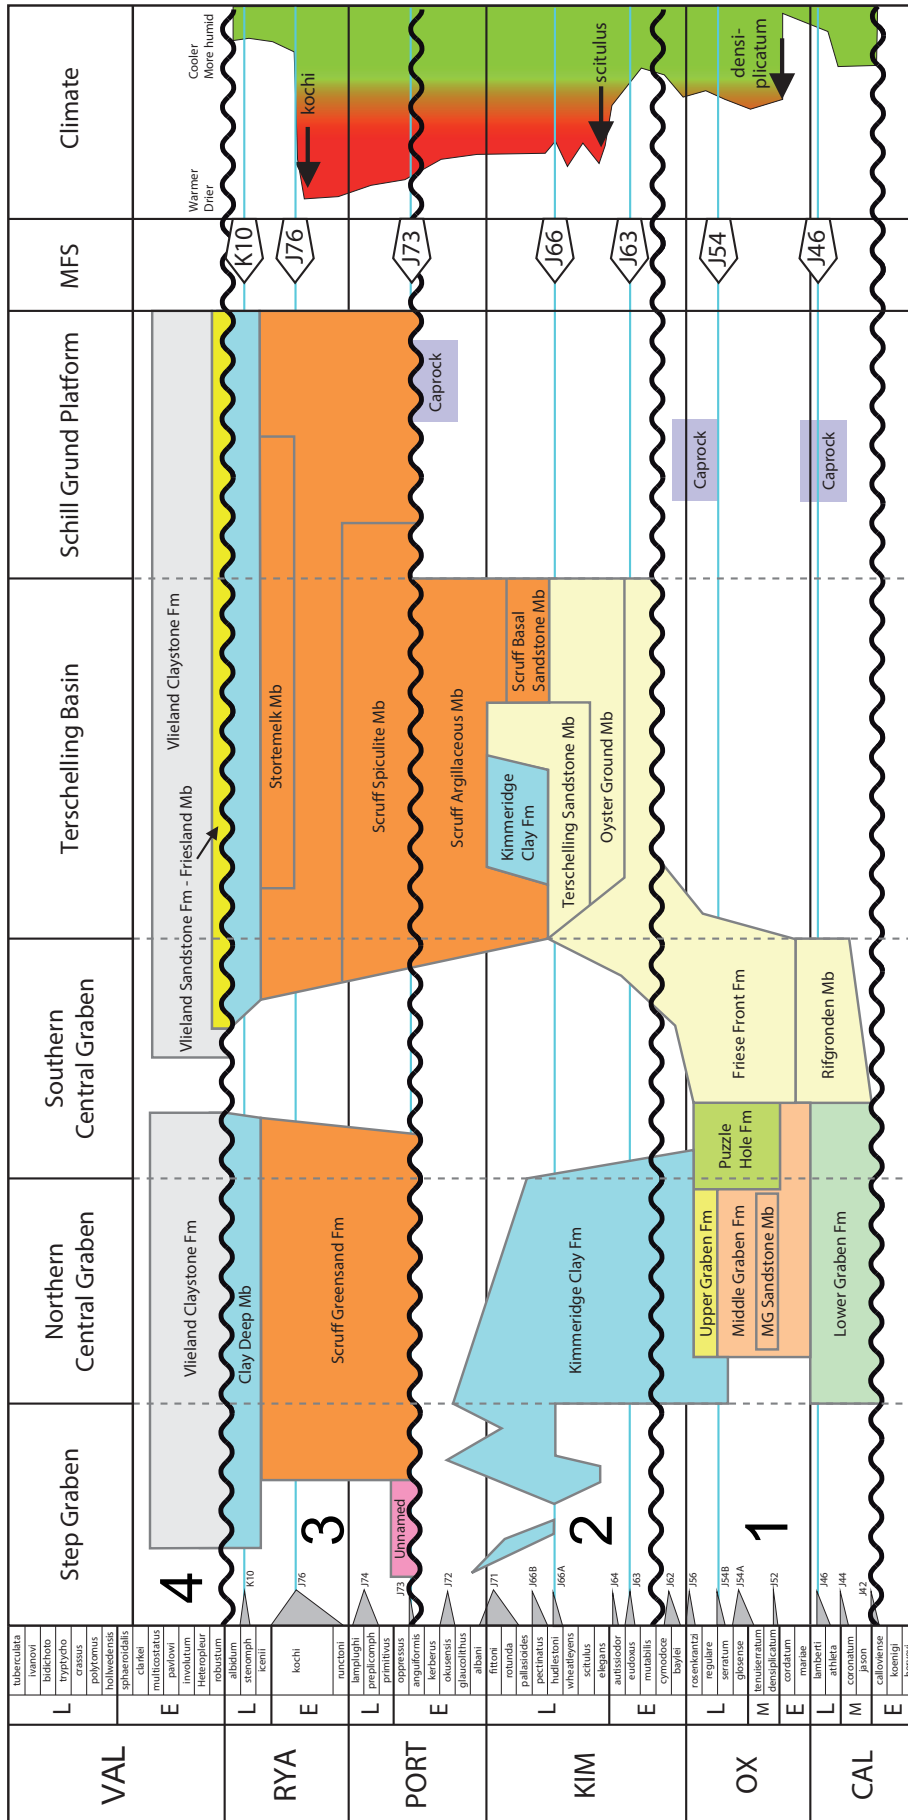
Climate

Cooler
More humid

Warmer
Drier

kochi

scitulus

densi-
plicatum

MFS

K10

J76

J73

J66

J63

J54

J46

Schill Grund Platform

Caprock

Caprock

Caprock

Terschelling Basin

Southern Central Graben

Northern Central Graben

Step Graben

Vlieland Claystone Fm

Vlieland Sandstone Fm - Friesland Mb

Stortemelk Mb

Scruff Spiculite Mb

Scruff Argillaceous Mb

Scruff Basal Sandstone Mb

Kimmeridge Clay Fm

Terschelling Sandstone Mb

Oyster Ground Mb

Friese Front Fm

Rifgronden Mb

Puzzle Hole Fm

Upper Graben Fm

Middle Graben Fm

MG Sandstone Mb

Lower Graben Fm

Kimmeridge Clay Fm

Scruff Greensand Fm

Clay Deep Mb

Vlieland Claystone Fm

Unnamed

4

3

2

1

K10

J76

J74

J73

J72

J71

J66B

J66A

J64

J63

J62

J56

J54B

J54A

J52

J46

J44

J42

VAL

L

E

tuberculata
ivanovi
bidichoto
tryptycho
crassus
polytomus
hollwedensis
sphaeroidalis
clarkei
multicostatus
pavlovi
involutum
Heteropleur
robustum

RYA

L

E

albidum
stenomph
icenii
kochi
runctoni

PORT

L

E

lamplughi
preplicomph
primitivus
oppressus
anguiformis
kerberus
okusensis
glaucolithus
albani

KIM

L

E

fittoni
rotunda
pallasioides
pectinatus
hudlestoni
wheatleyensis
scitulus
elegans
autissiodor
eudoxus
mutabilis
cymodoce
baylei

OX

L

M

E

rosenkrantzi
regulare
serratum
glosense
tenuiserratum
densiplicatum
cordatum
mariae

CAL

L

M

E

lamberti
athleta
coronatum
jason
calloviense
koenigi
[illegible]